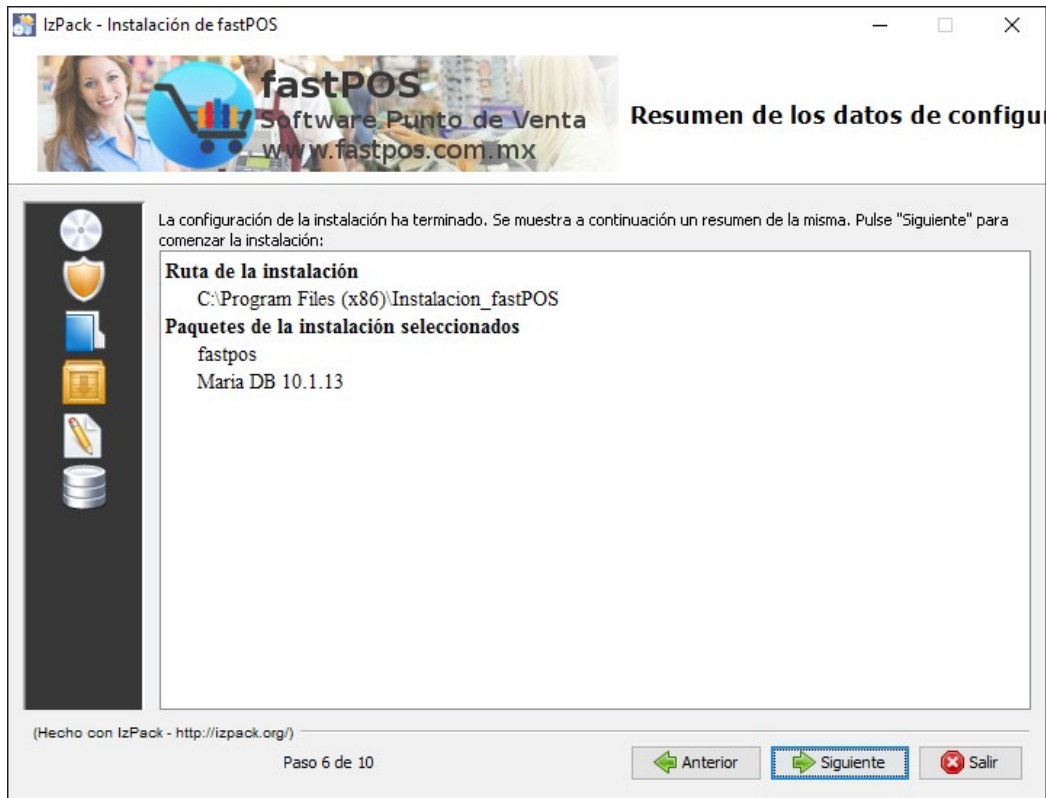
IzPack - Instalación de fastPOS

fastPOS
Software Punto de Venta
www.fastpos.com.mx

Resumen de los datos de configu

La configuración de la instalación ha terminado. Se muestra a continuación un resumen de la misma. Pulse "Siguiente" para comenzar la instalación:

Ruta de la instalación
C:\Program Files (x86)\Instalacion_fastPOS
Paquetes de la instalación seleccionados
fastpos
Maria DB 10.1.13

(Hecho con IzPack - http://izpack.org/)

Paso 6 de 10

Anterior
Siguiente
Salir